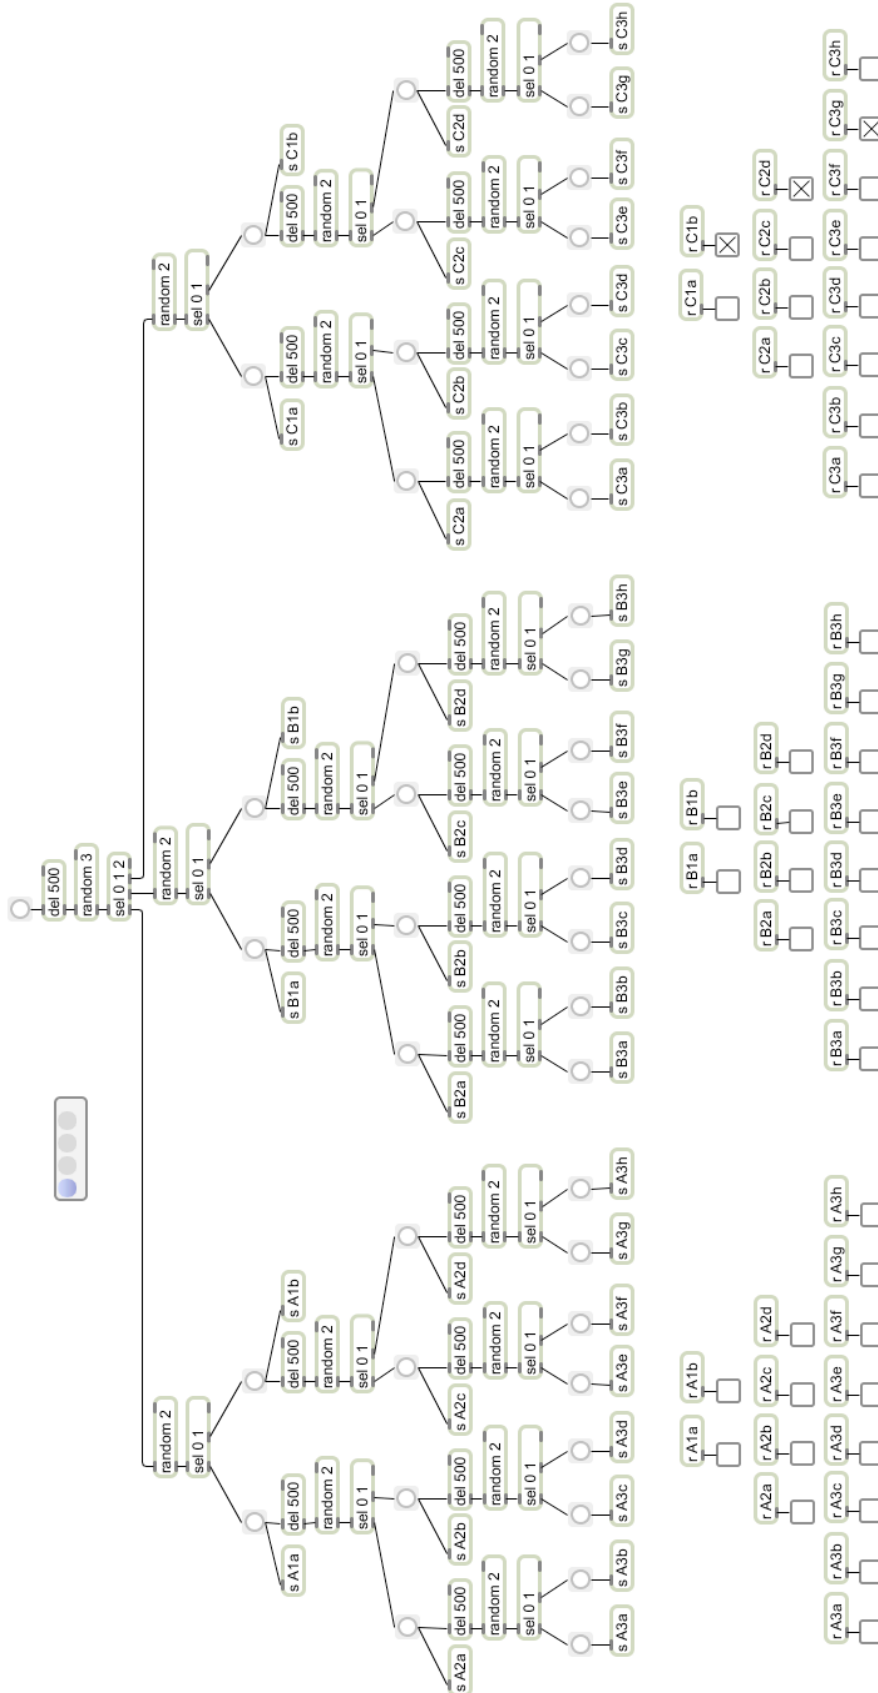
del 500
random 3
sel 0 1 2

random 2
sel 0 1
del 500
random 2
sel 0 1
s C1a
del 500
random 2
sel 0 1
s C1b
del 500
random 2
sel 0 1
s C2a
s C3a
s C3b
del 500
random 2
sel 0 1
s C2b
s C3c
s C3d
del 500
random 2
sel 0 1
s C2c
s C3e
s C3f
del 500
random 2
sel 0 1
s C2d
s C3g
s C3h

r C1a
r C1b
r C2a
r C2b
r C2c
r C2d
r C3a
r C3b
r C3c
r C3d
r C3e
r C3f
r C3g
r C3h

random 2
sel 0 1
del 500
random 2
sel 0 1
s B1a
del 500
random 2
sel 0 1
s B1b
del 500
random 2
sel 0 1
s B2a
s B3a
s B3b
del 500
random 2
sel 0 1
s B2b
s B3c
s B3d
del 500
random 2
sel 0 1
s B2c
s B3e
s B3f
del 500
random 2
sel 0 1
s B2d
s B3g
s B3h

r B1a
r B1b
r B2a
r B2b
r B2c
r B2d
r B3a
r B3b
r B3c
r B3d
r B3e
r B3f
r B3g
r B3h

random 2
sel 0 1
del 500
random 2
sel 0 1
s A1a
del 500
random 2
sel 0 1
s A1b
del 500
random 2
sel 0 1
s A2a
s A3a
s A3b
del 500
random 2
sel 0 1
s A2b
s A3c
s A3d
del 500
random 2
sel 0 1
s A2c
s A3e
s A3f
del 500
random 2
sel 0 1
s A2d
s A3g
s A3h

r A1a
r A1b
r A2a
r A2b
r A2c
r A2d
r A3a
r A3b
r A3c
r A3d
r A3e
r A3f
r A3g
r A3h